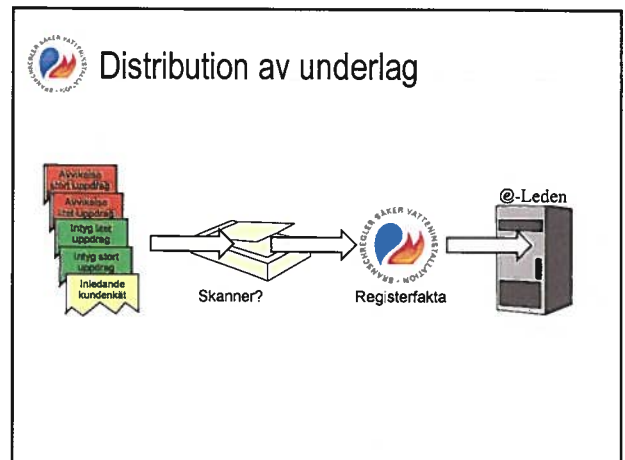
Distribution av underlag

Avvikelse stort uppdrag

Avvikelse stort uppdrag

Intyg stort uppdrag

Intyg stort uppdrag

Inledande kundenkät

Skanner?

BRANSCHREGLER SÄKER VATTENINSTALLATION

Registerfakta

@-Leden